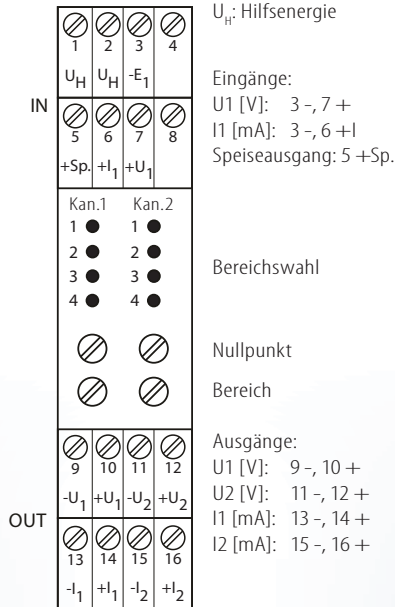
1 2 3 4

$U_H$ $U_H$ $-E_1$

IN

5 6 7 8

+Sp. $+I_1$ $+U_1$

Kan.1 Kan.2

1 1

2 2

3 3

4 4

9 10 11 12

$-U_1$ $+U_1$ $-U_2$ $+U_2$

OUT

13 14 15 16

$-I_1$ $+I_1$ $-I_2$ $+I_2$

$U_H$: Hilfsenergie

Eingänge:
U1 [V]: 3 -, 7 +
I1 [mA]: 3 -, 6 +I
Speiseausgang: 5 +Sp.

Bereichswahl

Nullpunkt

Bereich

Ausgänge:
U1 [V]: 9 -, 10 +
U2 [V]: 11 -, 12 +
I1 [mA]: 13 -, 14 +
I2 [mA]: 15 -, 16 +